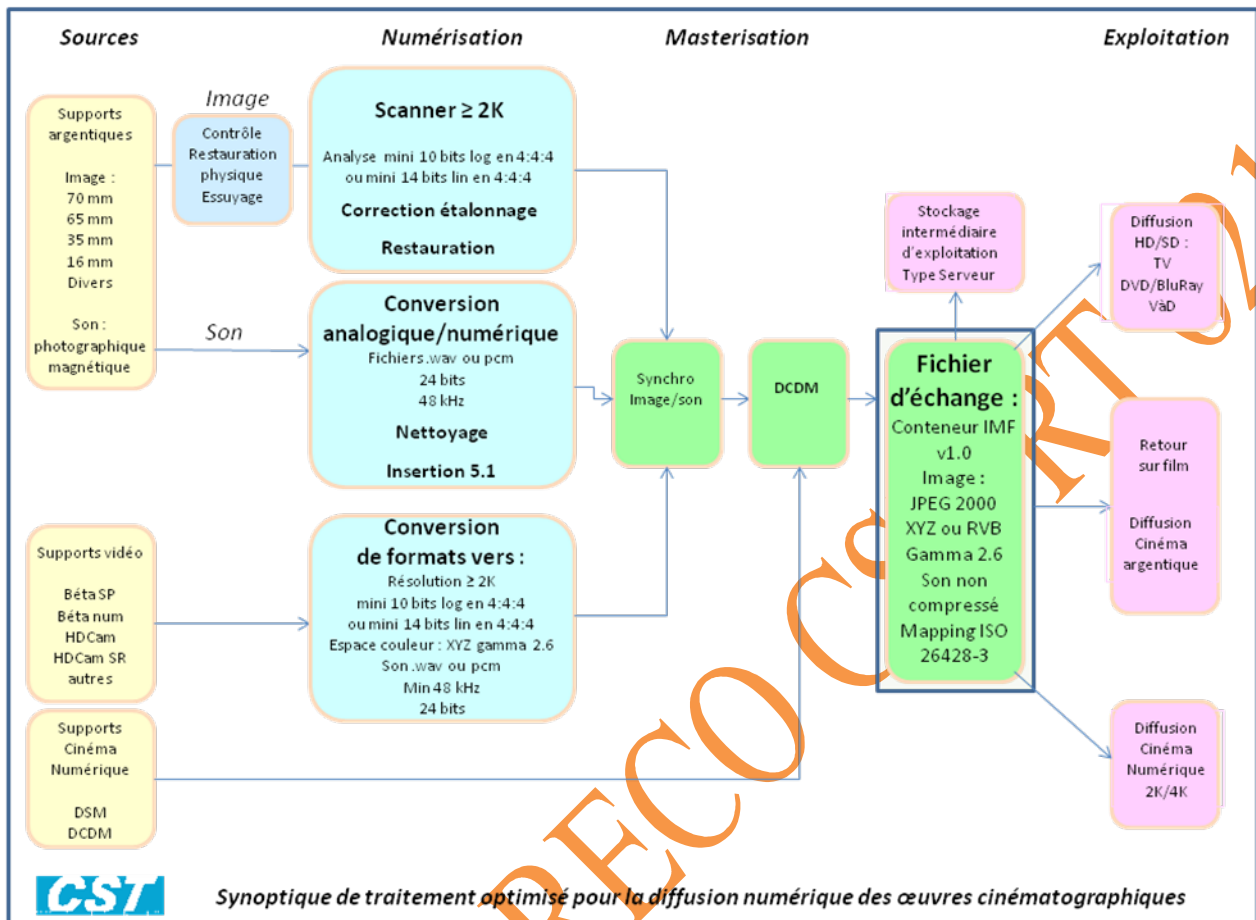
Sources

Numérisation

Masterisation

Exploitation

Supports argentiques

Image :
70 mm
65 mm
35 mm
16 mm
Divers

Son :
photographique
magnétique

Image

Contrôle
Restauration
physique
Essuyage

Scanner ≥ 2K

Analyse mini 10 bits log en 4:4:4
ou mini 14 bits lin en 4:4:4

Correction étalonnage

Restauration

Son

Conversion analogique/numérique
Fichiers .wav ou pcm
24 bits
48 kHz

Nettoyage

Insertion 5.1

Supports vidéo

Béta SP
Béta num
HDCam
HDCam SR
autres

Conversion de formats vers :
Résolution ≥ 2K
mini 10 bits log en 4:4:4
ou mini 14 bits lin en 4:4:4
Espace couleur : XYZ gamma 2.6
Son .wav ou pcm
Min 48 kHz
24 bits

Supports
Cinéma
Numérique

DSM
DCDM

Synchro
Image/son

DCDM

Stockage
intermédiaire
d'exploitation
Type Serveur

Fichier d'échange :
Conteneur IMF
v1.0
Image :
JPEG 2000
XYZ ou RVB
Gamma 2.6
Son non compressé
Mapping ISO
26428-3

Diffusion
HD/SD :
TV
DVD/BluRay
VàD

Retour
sur film

Diffusion
Cinéma
argentique

Diffusion
Cinéma
Numérique
2K/4K

PRECO CST RT 02

CST

Synoptique de traitement optimisé pour la diffusion numérique des œuvres cinématographiques